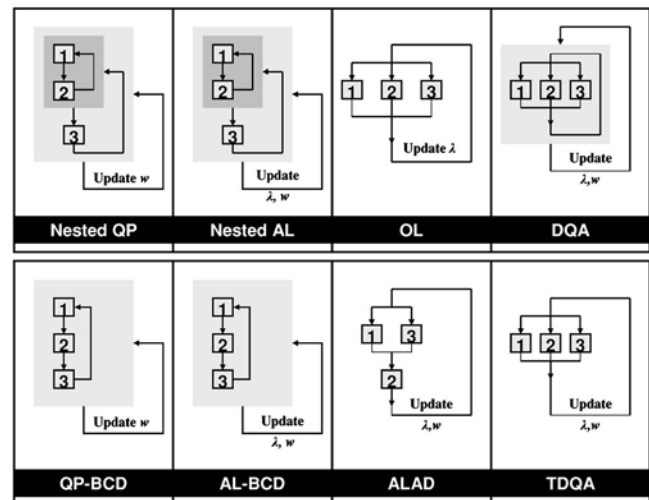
1
2
3
Update $w$
Nested QP

1
2
3
Update
$\lambda$, $w$
Nested AL

1
2
3
Update $\lambda$
OL

1
2
3
Update
$\lambda$,$w$
DQA

1
2
3
Update $w$
QP-BCD

1
2
3
Update
$\lambda$, $w$
AL-BCD

1
3
2
Update
$\lambda$,$w$
ALAD

1
2
3
Update
$\lambda$,$w$
TDQA